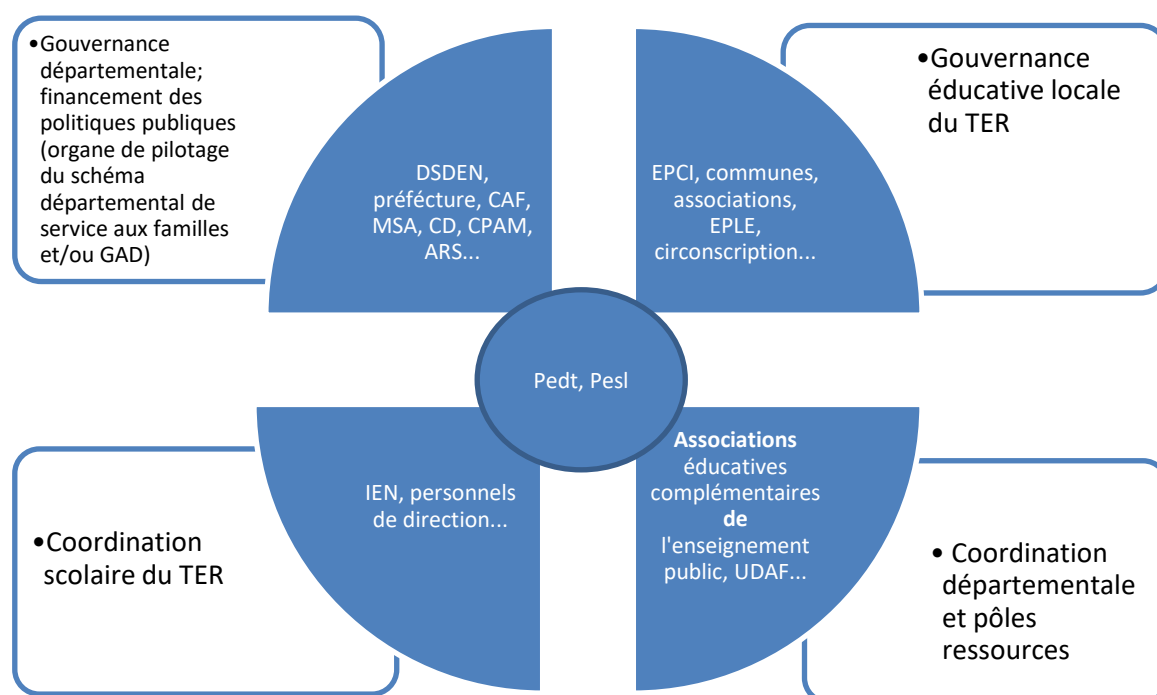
•Gouvernance départementale; financement des politiques publiques (organe de pilotage du schéma départemental de service aux familles et/ou GAD)

DSDEN, préfécture, CAF, MSA, CD, CPAM, ARS...

EPCI, communes, associations, EPLE, circonscription...

•Gouvernance éducative locale du TER

Pedt, Pesl

•Coordination scolaire du TER

IEN, personnels de direction...

**Associations** éducatives complémentaires **de** l'enseignement public, UDAF...

• Coordination départementale et pôles ressources